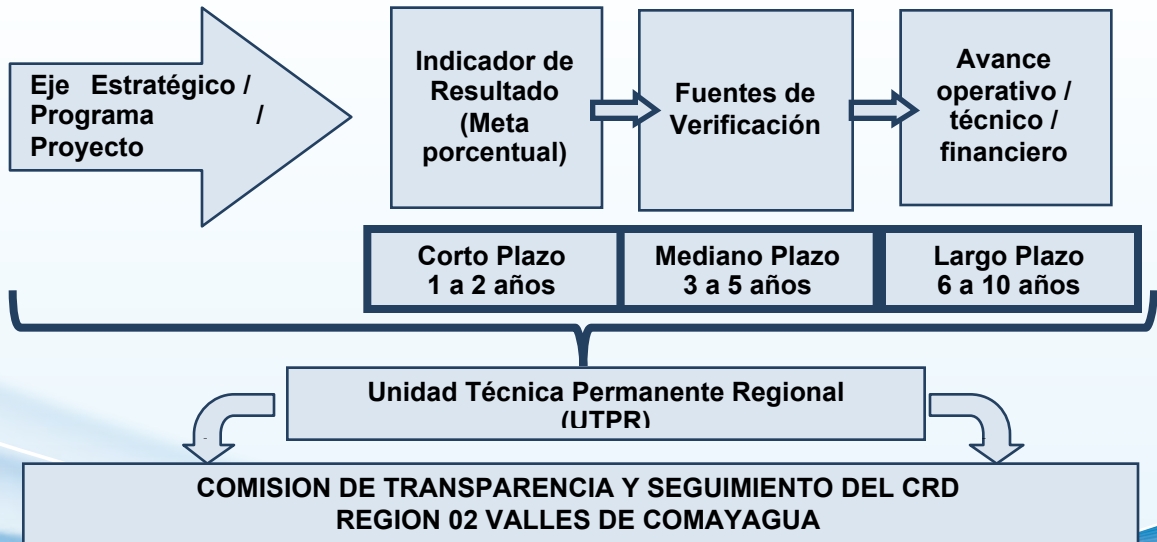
Eje Estratégico / Programa / Proyecto

Indicador de Resultado (Meta porcentual)

Fuentes de Verificación

Avance operativo / técnico / financiero

| Corto Plazo 1 a 2 años | Mediano Plazo 3 a 5 años | Largo Plazo 6 a 10 años |
|---|---|---|

Unidad Técnica Permanente Regional (UTPR)

COMISION DE TRANSPARENCIA Y SEGUIMIENTO DEL CRD REGION 02 VALLES DE COMAYAGUA